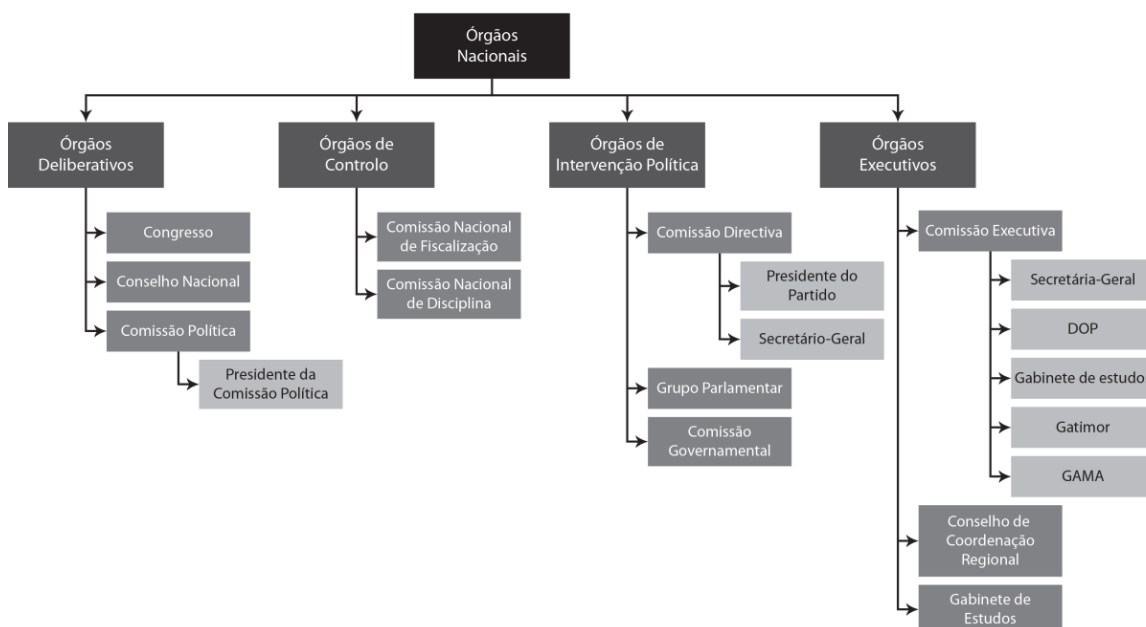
Órgãos Nacionais

Órgãos Deliberativos

Congresso

Conselho Nacional

Comissão Política

Presidente da Comissão Política

Órgãos de Controlo

Comissão Nacional de Fiscalização

Comissão Nacional de Disciplina

Órgãos de Intervenção Política

Comissão Directiva

Presidente do Partido

Secretário-Geral

Grupo Parlamentar

Comissão Governamental

Órgãos Executivos

Comissão Executiva

Secretária-Geral

DOP

Gabinete de estudo

Gatimor

GAMA

Conselho de Coordenação Regional

Gabinete de Estudos